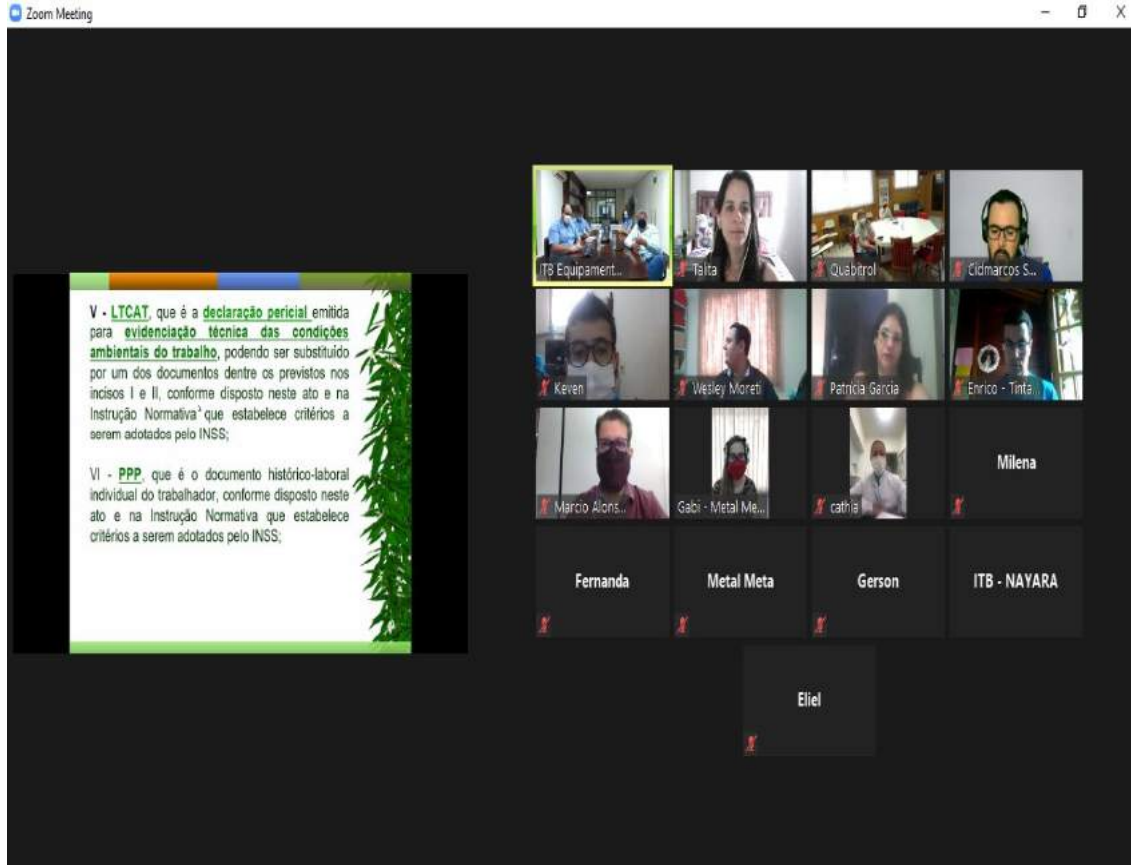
Zoom Meeting

V - LTCAT, que é a declaração pericial emitida para evidenciação técnica das condições ambientais do trabalho, podendo ser substituído por um dos documentos dentre os previstos nos incisos I e II, conforme disposto neste ato e na Instrução Normativa³ que estabelece critérios a serem adotados pelo INSS;

VI - PPP, que é o documento histórico-laboral individual do trabalhador, conforme disposto neste ato e na Instrução Normativa que estabelece critérios a serem adotados pelo INSS;

ITB Equipament...

Talita

Quabitrol

Cidmarcos S...

Keven

Wesley Moreti

Patricia Garcia

Enrico - Tinta...

Marcio Alons...

Gabi - Metal Me...

cathia

Milena

Fernanda

Metal Meta

Gerson

ITB - NAYARA

Eliel